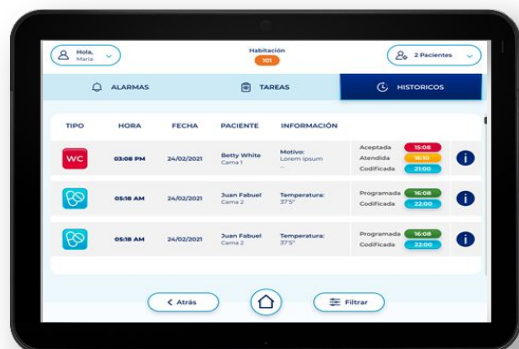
Hola, Maria

Habitación
101

2 Pacientes

ALARMAS

TAREAS

HISTORICOS

| TIPO | HORA | FECHA | PACIENTE | INFORMACIÓN | | |
|---|---|---|---|---|---|---|
| WC | 03:08 PM | 24/02/2021 | Betty White Cama 1 | Motivo: Lorem ipsum ... | Aceptada 15:08 Atendida 16:10 Codificada 21:00 | i |
| | 05:18 AM | 24/02/2021 | Juan Fabuel Cama 2 | Temperatura: 37'5° | Programada 16:08 Codificada 22:00 | i |
| | 05:18 AM | 24/02/2021 | Juan Fabuel Cama 2 | Temperatura: 37'5° | Programada 16:08 Codificada 22:00 | i |

Atrás

Filtrar